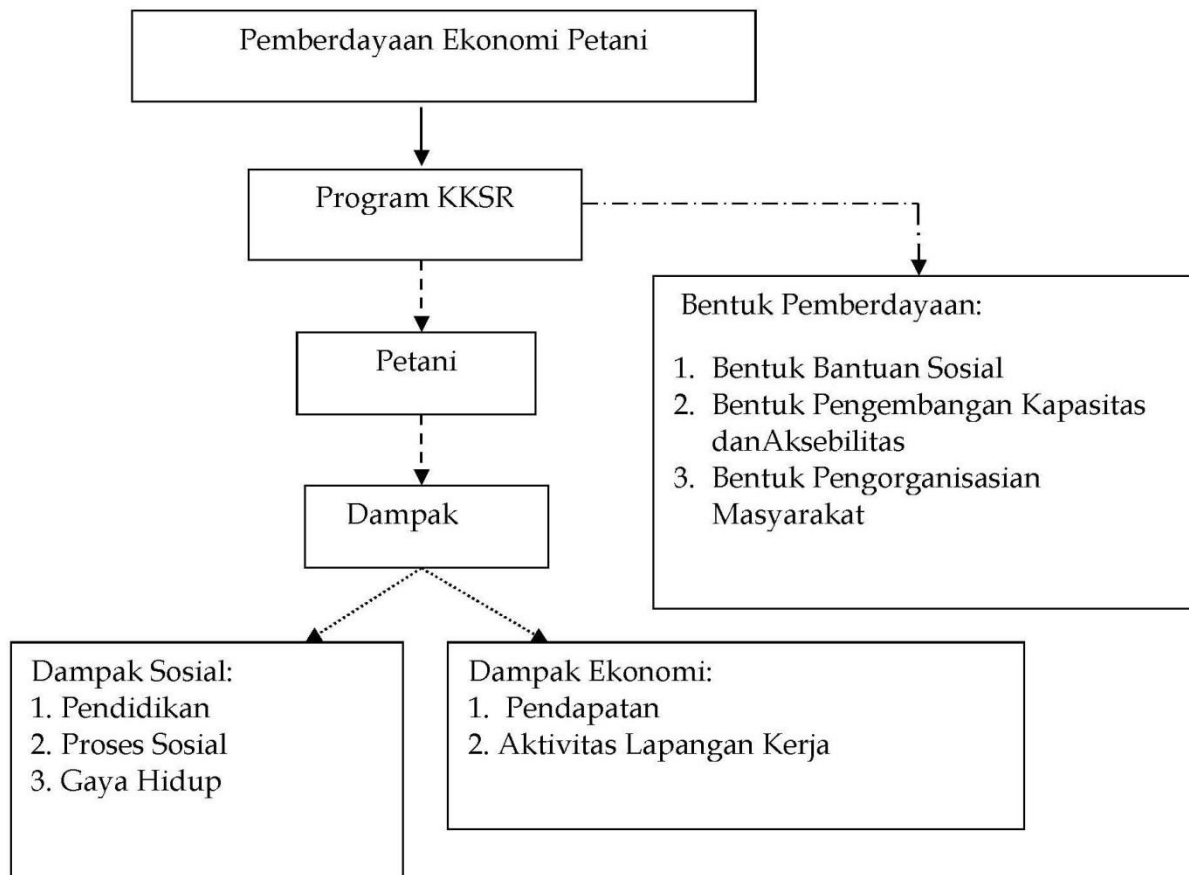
Pemberdayaan Ekonomi Petani

Program KKSR

Bentuk Pemberdayaan:

1. Bentuk Bantuan Sosial
2. Bentuk Pengembangan Kapasitas danAksebilitas
3. Bentuk Pengorganisasian Masyarakat

Petani

Dampak

Dampak Sosial:
1. Pendidikan
2. Proses Sosial
3. Gaya Hidup

Dampak Ekonomi:
1. Pendapatan
2. Aktivitas Lapangan Kerja